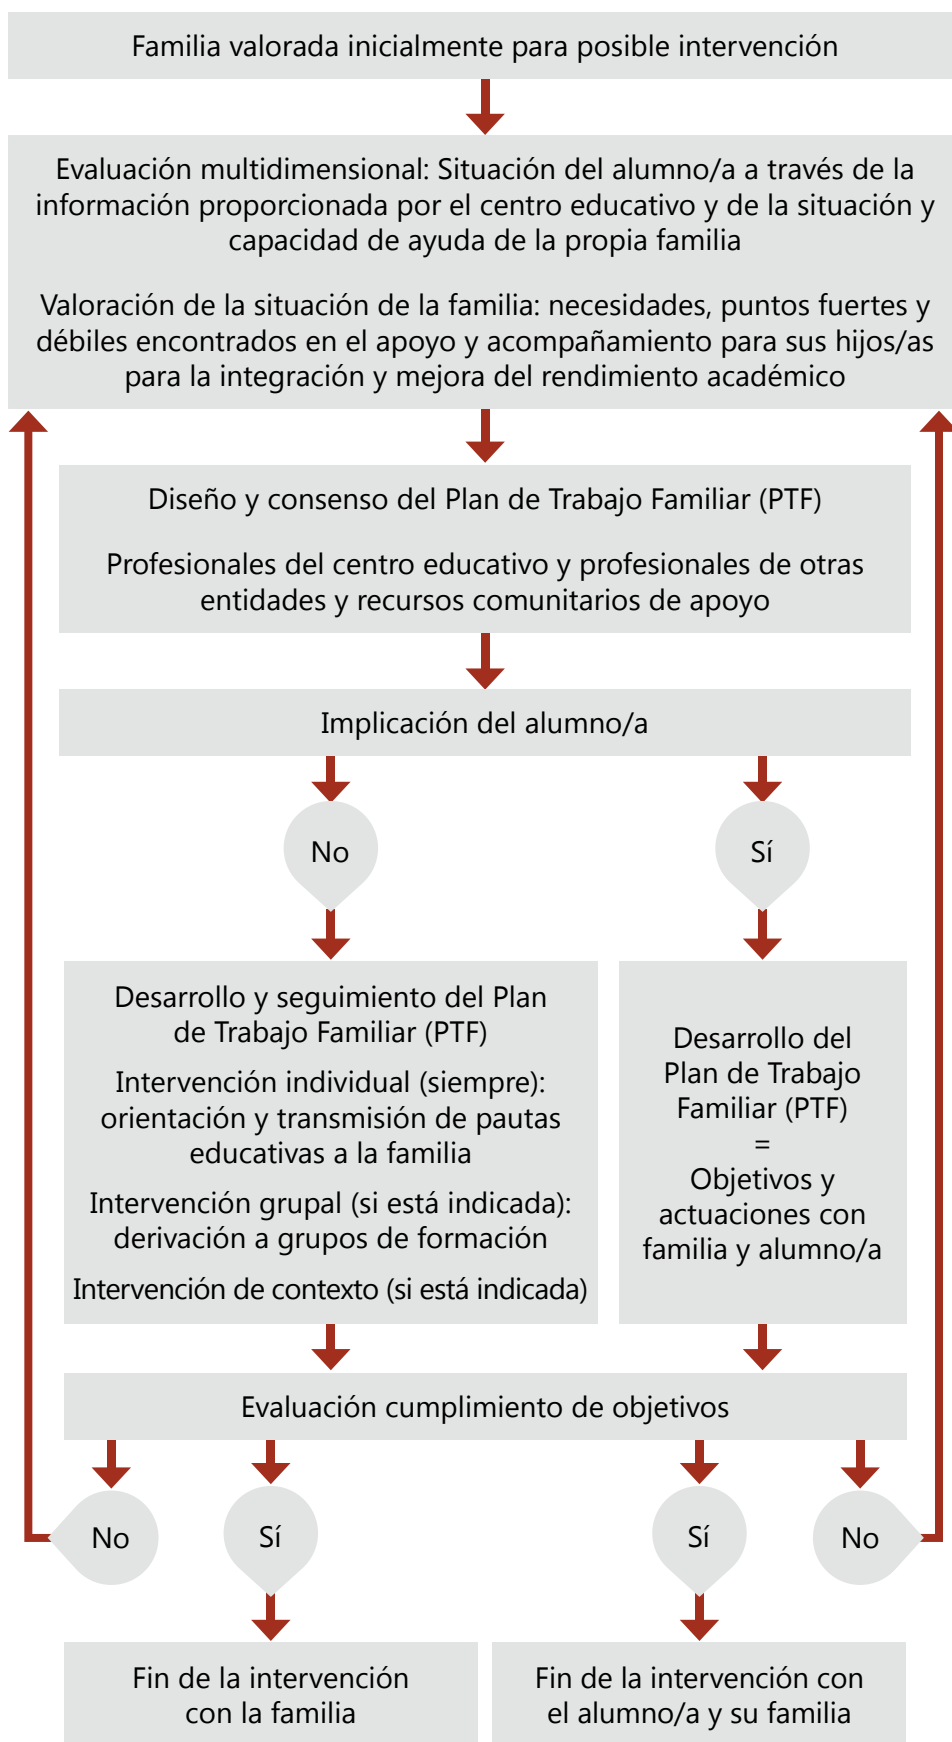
Familia valorada inicialmente para posible intervención

Evaluación multidimensional: Situación del alumno/a a través de la información proporcionada por el centro educativo y de la situación y capacidad de ayuda de la propia familia

Valoración de la situación de la familia: necesidades, puntos fuertes y débiles encontrados en el apoyo y acompañamiento para sus hijos/as para la integración y mejora del rendimiento académico

Diseño y consenso del Plan de Trabajo Familiar (PTF)

Profesionales del centro educativo y profesionales de otras entidades y recursos comunitarios de apoyo

Implicación del alumno/a

No

Sí

Desarrollo y seguimiento del Plan de Trabajo Familiar (PTF)

Intervención individual (siempre): orientación y transmisión de pautas educativas a la familia

Intervención grupal (si está indicada): derivación a grupos de formación

Intervención de contexto (si está indicada)

Desarrollo del Plan de Trabajo Familiar (PTF)
=
Objetivos y actuaciones con familia y alumno/a

Evaluación cumplimiento de objetivos

No

Sí

Sí

No

Fin de la intervención con la familia

Fin de la intervención con el alumno/a y su familia